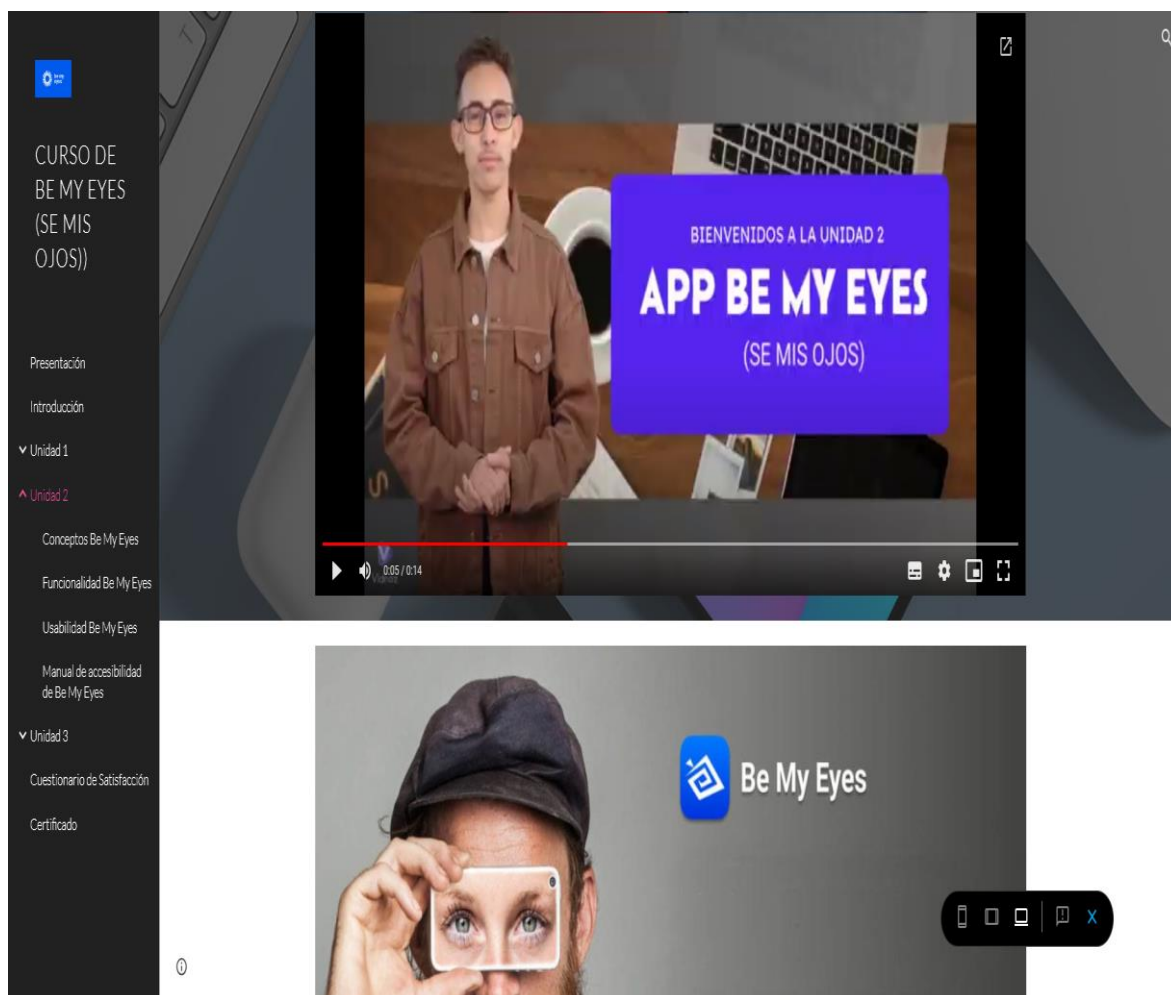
CURSO DE BE MY EYES (SE MIS OJOS))

Presentación

Introducción

Unidad 1

Unidad 2

Conceptos Be My Eyes

Funcionalidad Be My Eyes

Usabilidad Be My Eyes

Manual de accesibilidad de Be My Eyes

Unidad 3

Cuestionario de Satisfacción

Certificado

BIENVENIDOS A LA UNIDAD 2

APP BE MY EYES

(SE MIS OJOS)

0:05 / 0:14

Be My Eyes

X